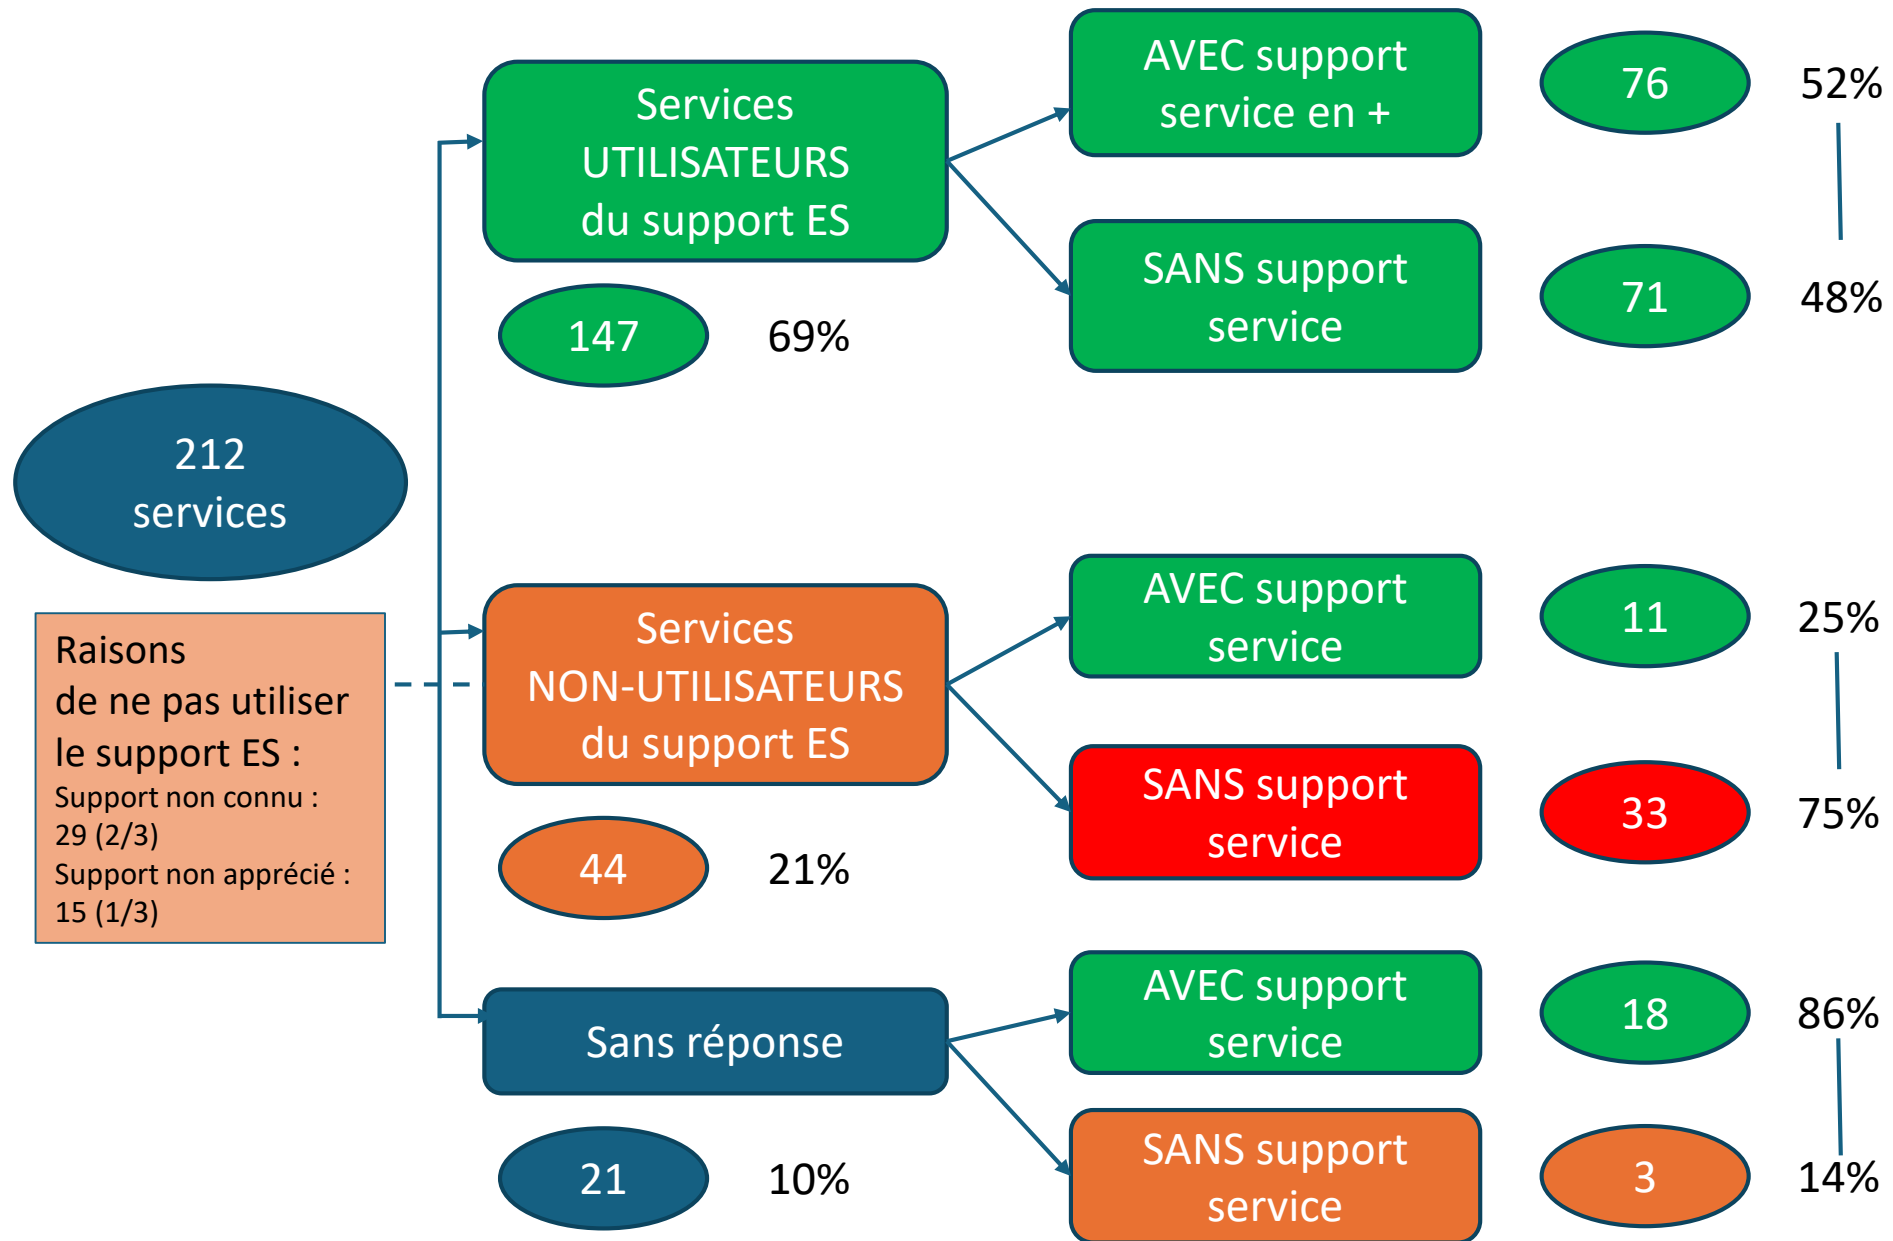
212 services

Raisons de ne pas utiliser le support ES :
Support non connu : 29 (2/3)
Support non apprécié : 15 (1/3)

Services UTILISATEURS du support ES

147 69%

AVEC support service en +

76 52%

SANS support service

71 48%

Services NON-UTILISATEURS du support ES

44 21%

AVEC support service

11 25%

SANS support service

33 75%

Sans réponse

21 10%

AVEC support service

18 86%

SANS support service

3 14%